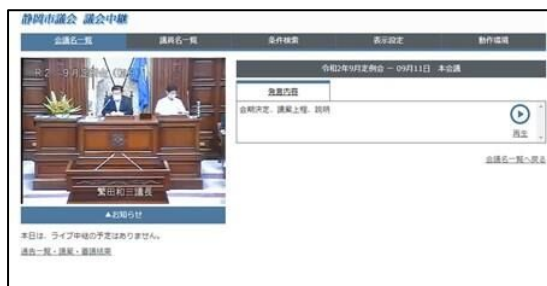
静岡市議会 議会中継

会議名一覧 議員名一覧 条件検索 表示設定 動作環境

R2・9月定例会(09/11)

繁田和三議長

▲お知らせ

本日は、ライブ中継の予定はありません。

議会一覧・議案・審議結果

令和2年9月定例会 – 09月11日 本会議

発言内容

会期決定、議案上程、説明

再生

会議名一覧へ戻る